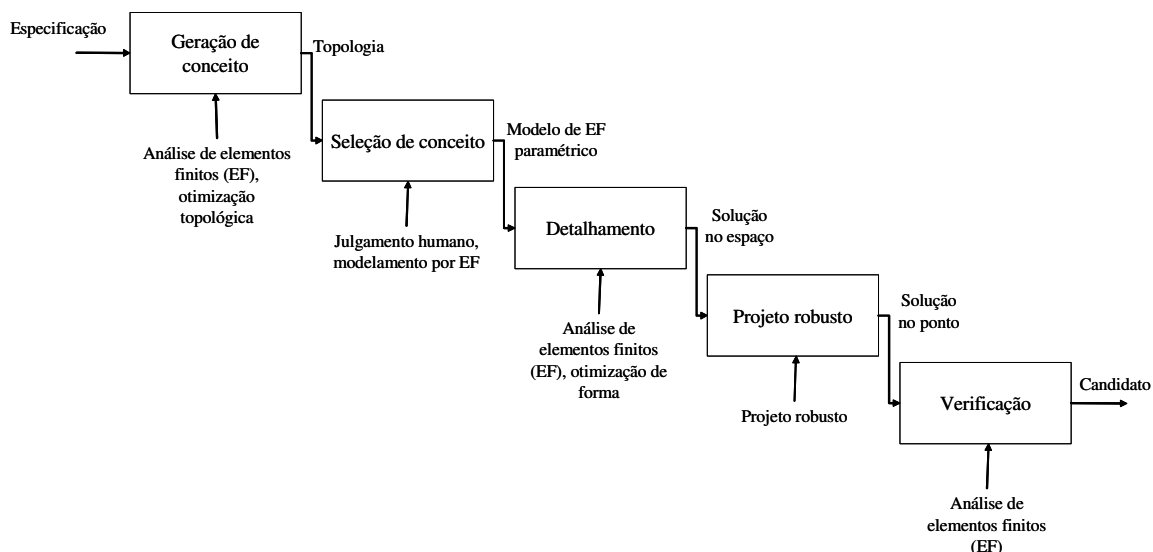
Especificação

Geração de conceito

Topologia

Análise de elementos finitos (EF), otimização topológica

Seleção de conceito

Modelo de EF paramétrico

Julgamento humano, modelamento por EF

Detalhamento

Solução no espaço

Análise de elementos finitos (EF), otimização de forma

Projeto robusto

Solução no ponto

Projeto robusto

Verificação

Candidato

Análise de elementos finitos (EF)